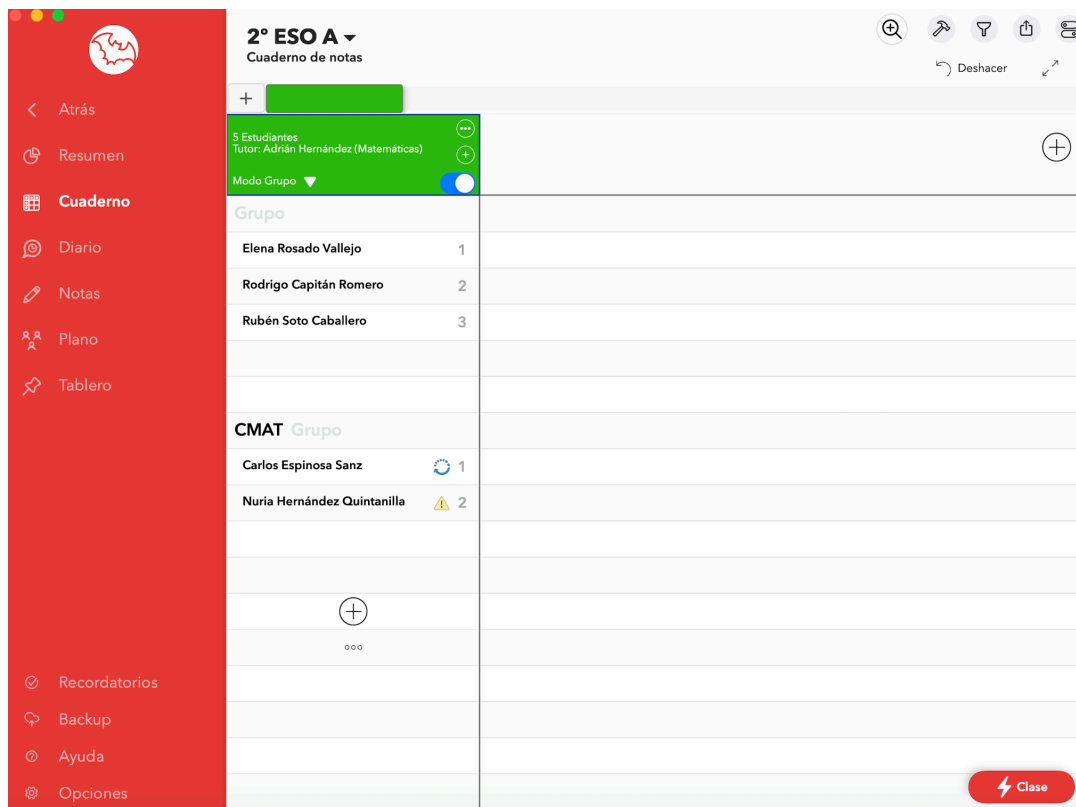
Atrás
Resumen
Cuaderno
Diario
Notas
Plano
Tablero

Recordatorios
Backup
Ayuda
Opciones

2º ESO A
Cuaderno de notas

Deshacer

+

5 Estudiantes
Tutor: Adrián Hernández (Matemáticas)
Modo Grupo

Grupo
Elena Rosado Vallejo 1
Rodrigo Capitán Romero 2
Rubén Soto Caballero 3

CMAT Grupo
Carlos Espinosa Sanz 1
Nuria Hernández Quintanilla 2

Clase